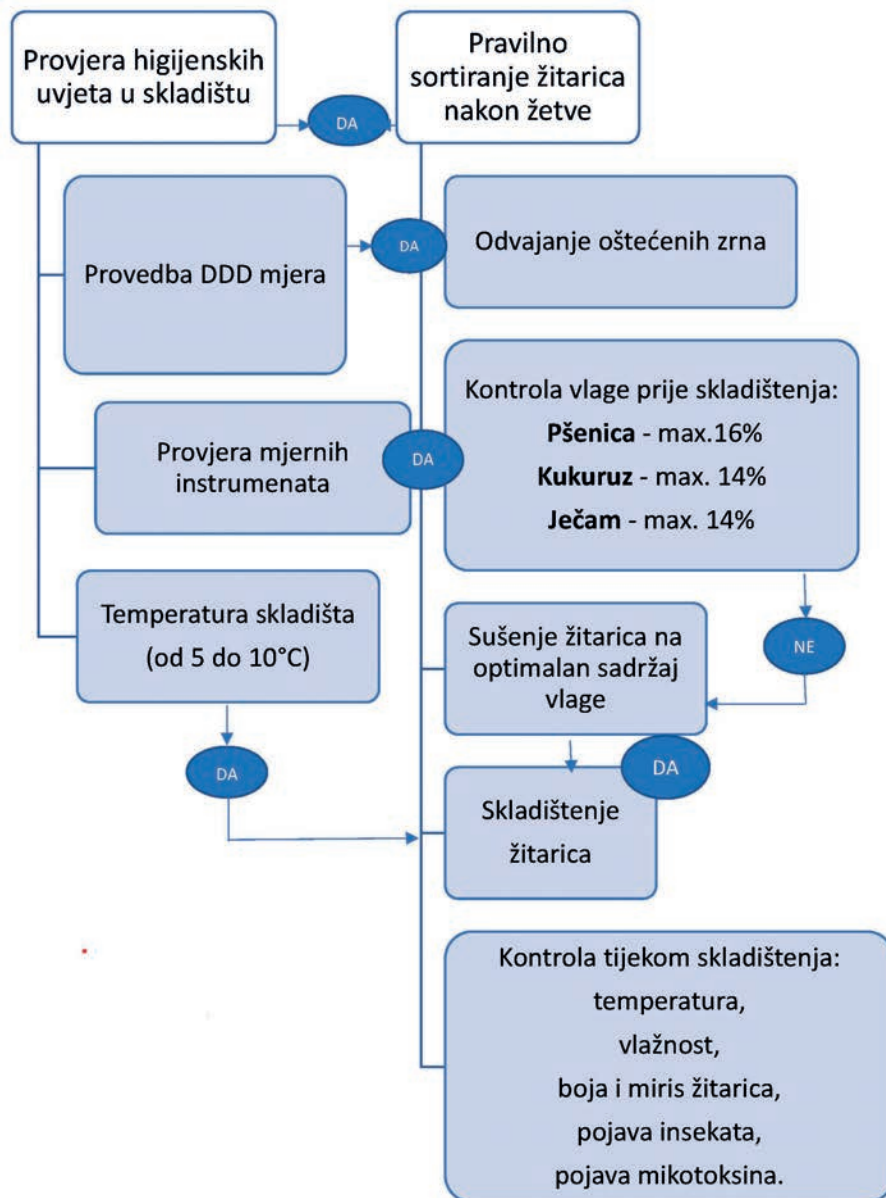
Provjera higijenskih uvjeta u skladištu

DA

Pravilno sortiranje žitarica nakon žetve

Provedba DDD mjera

DA

Odvajanje oštećenih zrna

Provjera mjernih instrumenata

DA

Kontrola vlage prije skladištenja:
**Pšenica** - max.16%
**Kukuruz** - max. 14%
**Ječam** - max. 14%

Temperatura skladišta (od 5 do 10°C)

NE

Sušenje žitarica na optimalan sadržaj vlage

DA

DA

Skladištenje žitarica

Kontrola tijekom skladištenja:
temperatura,
vlažnost,
boja i miris žitarica,
pojava insekata,
pojava mikotoksina.